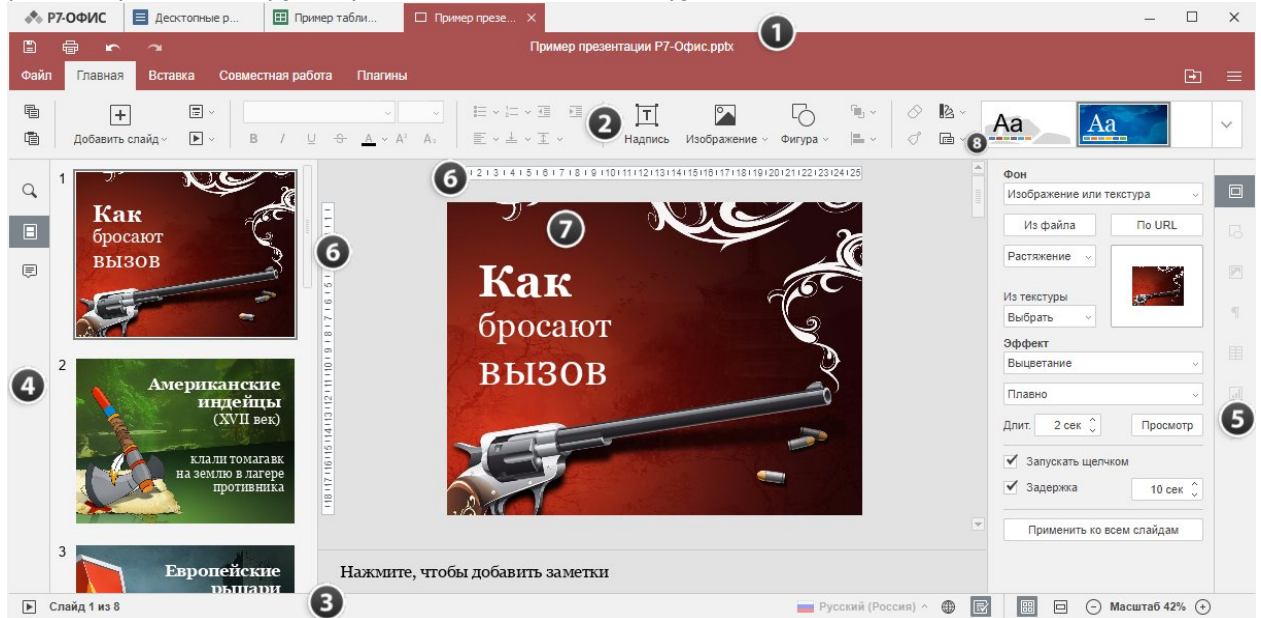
Р7-ОФИС | Десктопные р... | Пример табли... | Пример презе... ×

1

Пример презентации Р7-Офис.pptx

Файл | Главная | Вставка | Совместная работа | Плагины

Добавить слайд | Надпись | Изображение | Фигура

2

Aa | Aa

8

1

Как бросают вызов

2

Американские индейцы (XVII век)

клали томагавк на землю в лагере противника

3

Европейские рыцари

4

6

6

7

Как бросают вызов

Нажмите, чтобы добавить заметки

Фон
Изображение или текстура
Из файла | По URL
Растяжение
Из текстуры
Выбрать
Эффект
Выцветание
Плавно
Длит. 2 сек | Просмотр
Запускать щелчком
Задержка 10 сек
Применить ко всем слайдам

5

Слайд 1 из 8

3

Русский (Россия) | Масштаб 42%